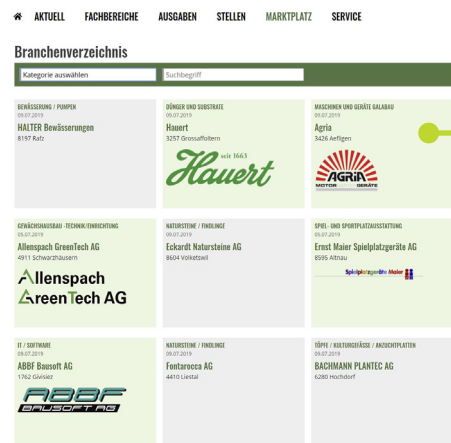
AKTUELL FACHBEREICHE AUSGABEN STELLEN MARKTPLATZ SERVICE

Branchenverzeichnis

Kategorie auswählen

Suchbegriff

BEWÄSSERUNG / PUMPEN
09.07.2019
HALTER Bewässerungen
8197 Rafz

DÜNGER UND SUBSTRATE
09.07.2019
Hauert
3257 Grossaffoltern
Hauert seit 1663

MASCHINEN UND GERÄTE GALABAU
09.07.2019
Agria
3426 Aefligen
AGRIA MOTOR GERÄTE

GEWÄCHSHAUSBAU -TECHNIK/EINRICHTUNG
05.07.2019
Allenspach GreenTech AG
4911 Schwarzhäusern
Allenspach GreenTech AG

NATURSTEINE / FINDLINGE
09.07.2019
Eckardt Natursteine AG
8604 Volketswil

SPIEL- UND SPORTPLATZAUSSTATTUNG
09.07.2019
Ernst Maier Spielplatzgeräte AG
8595 Altnau
Spielplatzgeräte Maier

IT / SOFTWARE
09.07.2019
ABBF Bausoft AG
1762 Givisiez
ABBF BAUSOFT AG

NATURSTEINE / FINDLINGE
09.07.2019
Fontarocca AG
4410 Liestal

TÖPFE / KULTURGEFÄSSE / ANZUCHTPLATTEN
09.07.2019
BACHMANN PLANTEC AG
6280 Hochdorf